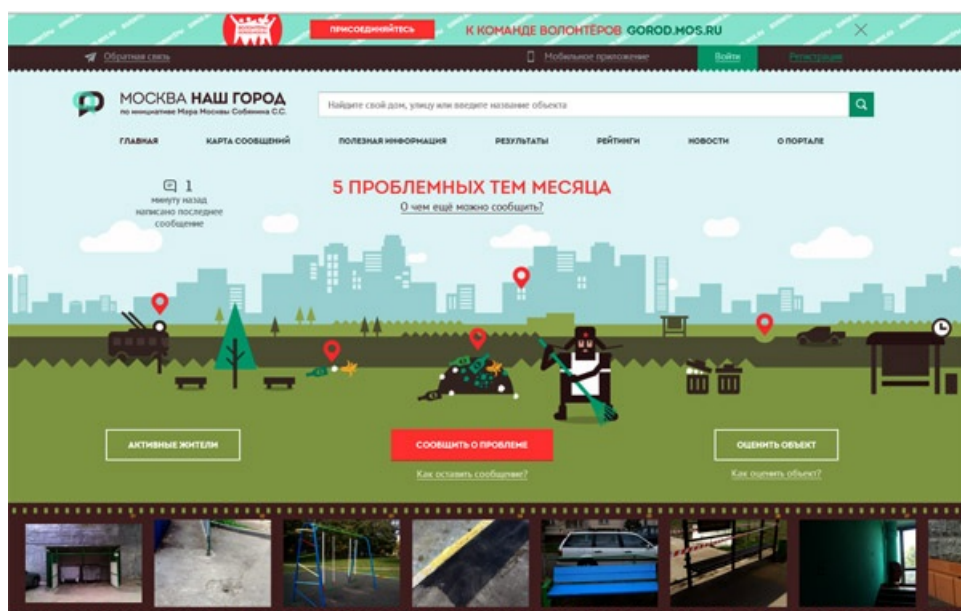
ПРИСОЕДИНЯЙТЕСЬ К КОМАНДЕ ВОЛОНТЁРОВ GOROD.MOS.RU

Обратная связь

Мобильное приложение

Войти

Регистрация

МОСКВА НАШ ГОРОД
по инициативе Мэра Москвы Собянина С.С.

Найдите свой дом, улицу или введите название объекта

ГЛАВНАЯ

КАРТА СООБЩЕНИЙ

ПОЛЕЗНАЯ ИНФОРМАЦИЯ

РЕЗУЛЬТАТЫ

РЕЙТИНГИ

НОВОСТИ

О ПОРТАЛЕ

1
минуту назад написано последнее сообщение

5 ПРОБЛЕМНЫХ ТЕМ МЕСЯЦА
О чем ещё можно сообщить?

АКТИВНЫЕ ЖИТЕЛИ

СООБЩИТЬ О ПРОБЛЕМЕ

Как оставить сообщение?

ОЦЕНИТЬ ОБЪЕКТ

Как оценить объект?